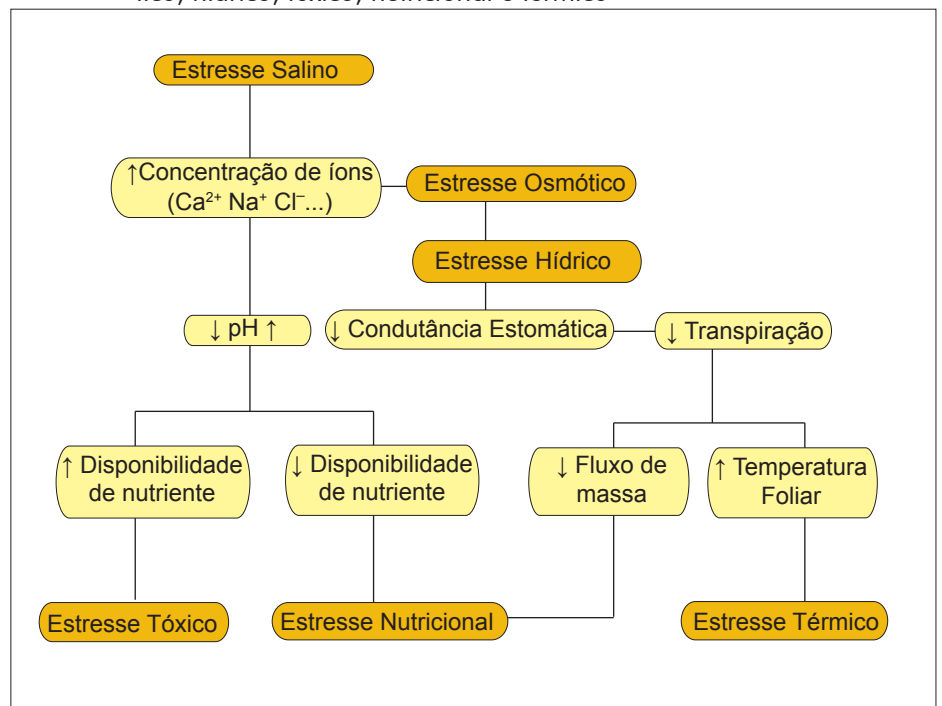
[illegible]

Estresse Salino

↑Concentração de íons ($Ca^{2+}$ $Na^{+}$ $Cl^{-}$...)

Estresse Osmótico

Estresse Hídrico

↓ pH ↑

↓ Condutância Estomática

↓ Transpiração

↑ Disponibilidade de nutriente

↓ Disponibilidade de nutriente

↓ Fluxo de massa

↑ Temperatura Foliar

Estresse Tóxico

Estresse Nutricional

Estresse Térmico